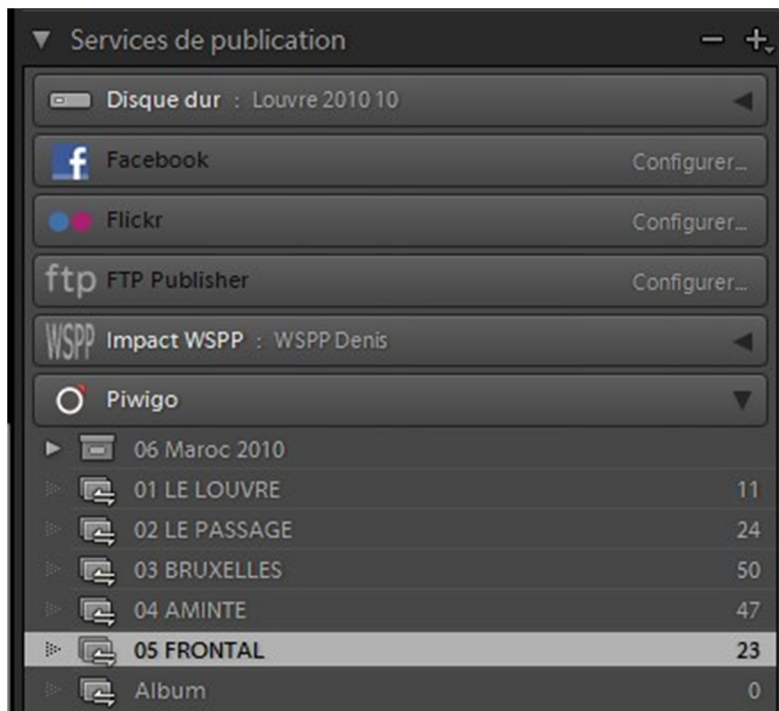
Services de publication − +

Disque dur : Louvre 2010 10

Facebook Configurer...

Flickr Configurer...

ftp FTP Publisher Configurer...

WSPP Impact WSPP : WSPP Denis

Piwigo

06 Maroc 2010

01 LE LOUVRE 11

02 LE PASSAGE 24

03 BRUXELLES 50

04 AMINTE 47

05 FRONTAL 23

Album 0